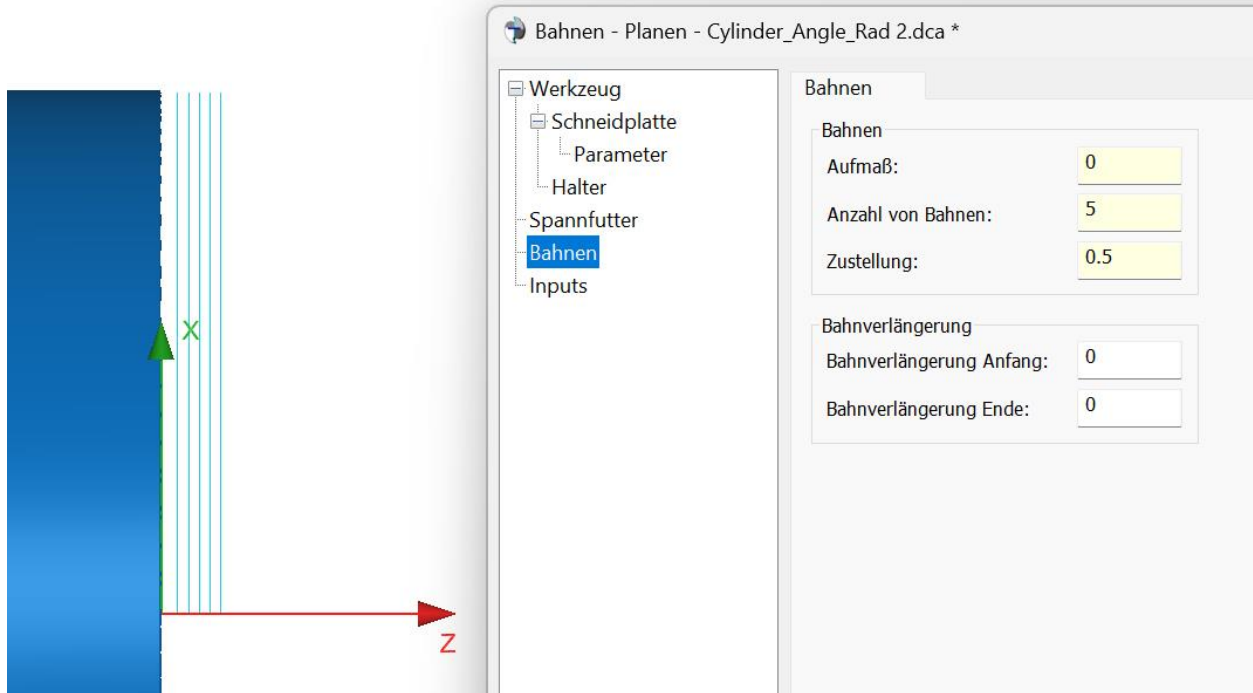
X
Z

Bahnen - Planen - Cylinder_Angle_Rad 2.dca *

Werkzeug
Schneidplatte
Parameter
Halter
Spannfutter
Bahnen
Inputs

Bahnen

Bahnen
Aufmaß: 0
Anzahl von Bahnen: 5
Zustellung: 0.5

Bahnverlängerung
Bahnverlängerung Anfang: 0
Bahnverlängerung Ende: 0